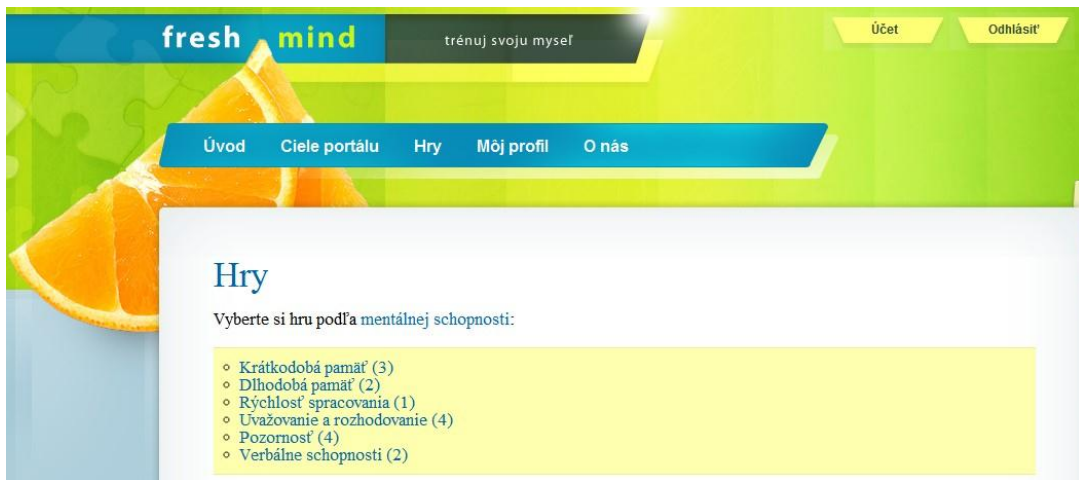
fresh mind

trénuj svoju myseľ

Účet

Odhlásiť

Úvod Ciele portálu Hry Môj profil O nás

Hry

Vyberte si hru podľa mentálnej schopnosti:

- Krátkodobá pamäť (3)
- Dlhodobá pamäť (2)
- Rýchlosť spracovania (1)
- Uvažovanie a rozhodovanie (4)
- Pozornosť (4)
- Verbálne schopnosti (2)